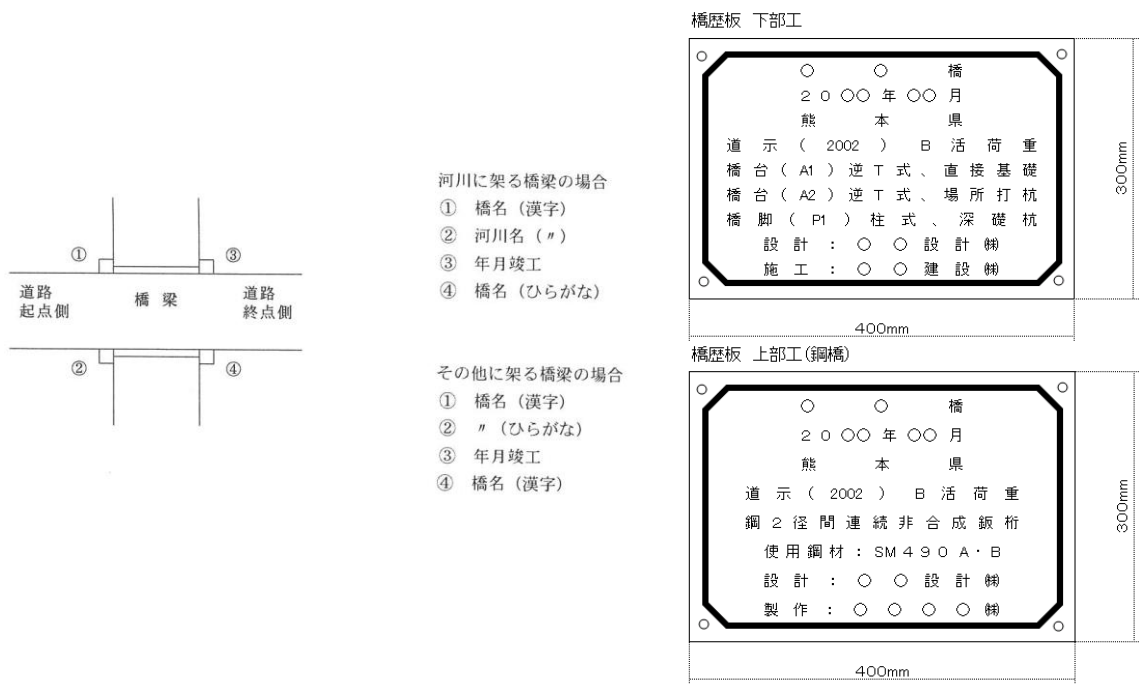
① ③

道路
起点側

橋梁

道路
終点側

② ④

河川に架る橋梁の場合
① 橋名（漢字）
② 河川名（〃）
③ 年月竣工
④ 橋名（ひらがな）

その他に架る橋梁の場合
① 橋名（漢字）
② 〃（ひらがな）
③ 年月竣工
④ 橋名（漢字）

橋歴板 下部工

○ ○ 橋
２０○○年○○月
熊 本 県
道示（2002）B活荷重
橋台（A1）逆T式、直接基礎
橋台（A2）逆T式、場所打杭
橋脚（P1）柱式、深礎杭
設計：○○設計㈱
施工：○○建設㈱

300mm

400mm

橋歴板 上部工(鋼橋)

○ ○ 橋
２０○○年○○月
熊 本 県
道示（2002）B活荷重
鋼２径間連続非合成鈑桁
使用鋼材：SM４９０A・B
設計：○○設計㈱
製作：○○○○㈱

300mm

400mm